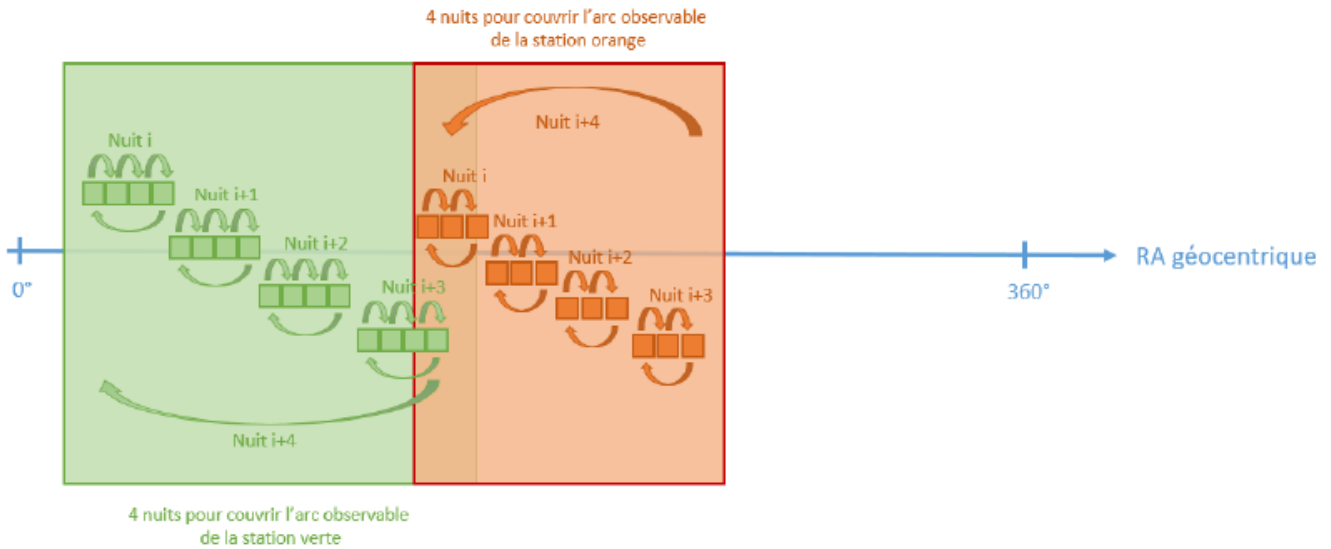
4 nuits pour couvrir l'arc observable de la station orange

Nuit i+4

Nuit i

Nuit i+1

Nuit i+2

Nuit i+3

Nuit i

Nuit i+1

Nuit i+2

Nuit i+3

0°

360°

RA géocentrique

Nuit i+4

4 nuits pour couvrir l'arc observable de la station verte